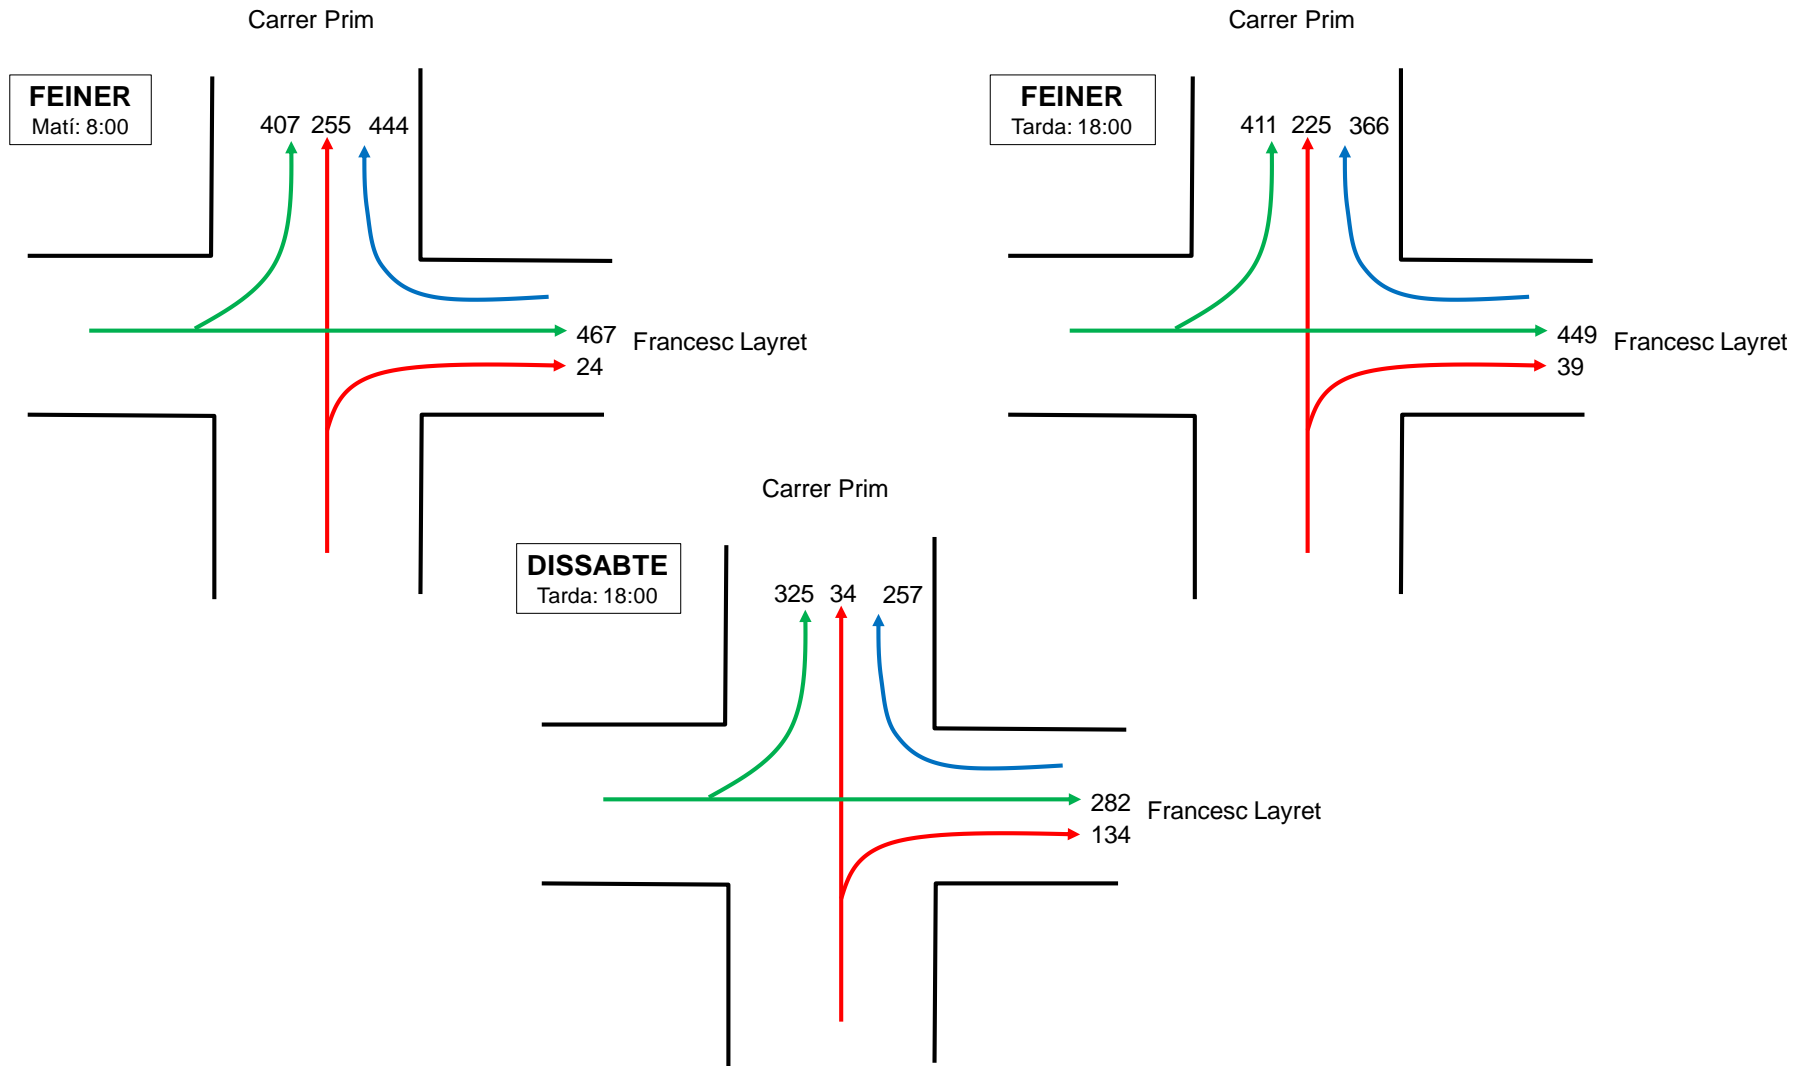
Carrer Prim

FEINER
Matí: 8:00

407 255 444

467 Francesc Layret
24

Carrer Prim

FEINER
Tarda: 18:00

411 225 366

449 Francesc Layret
39

Carrer Prim

DISSABTE
Tarda: 18:00

325 34 257

282 Francesc Layret
134